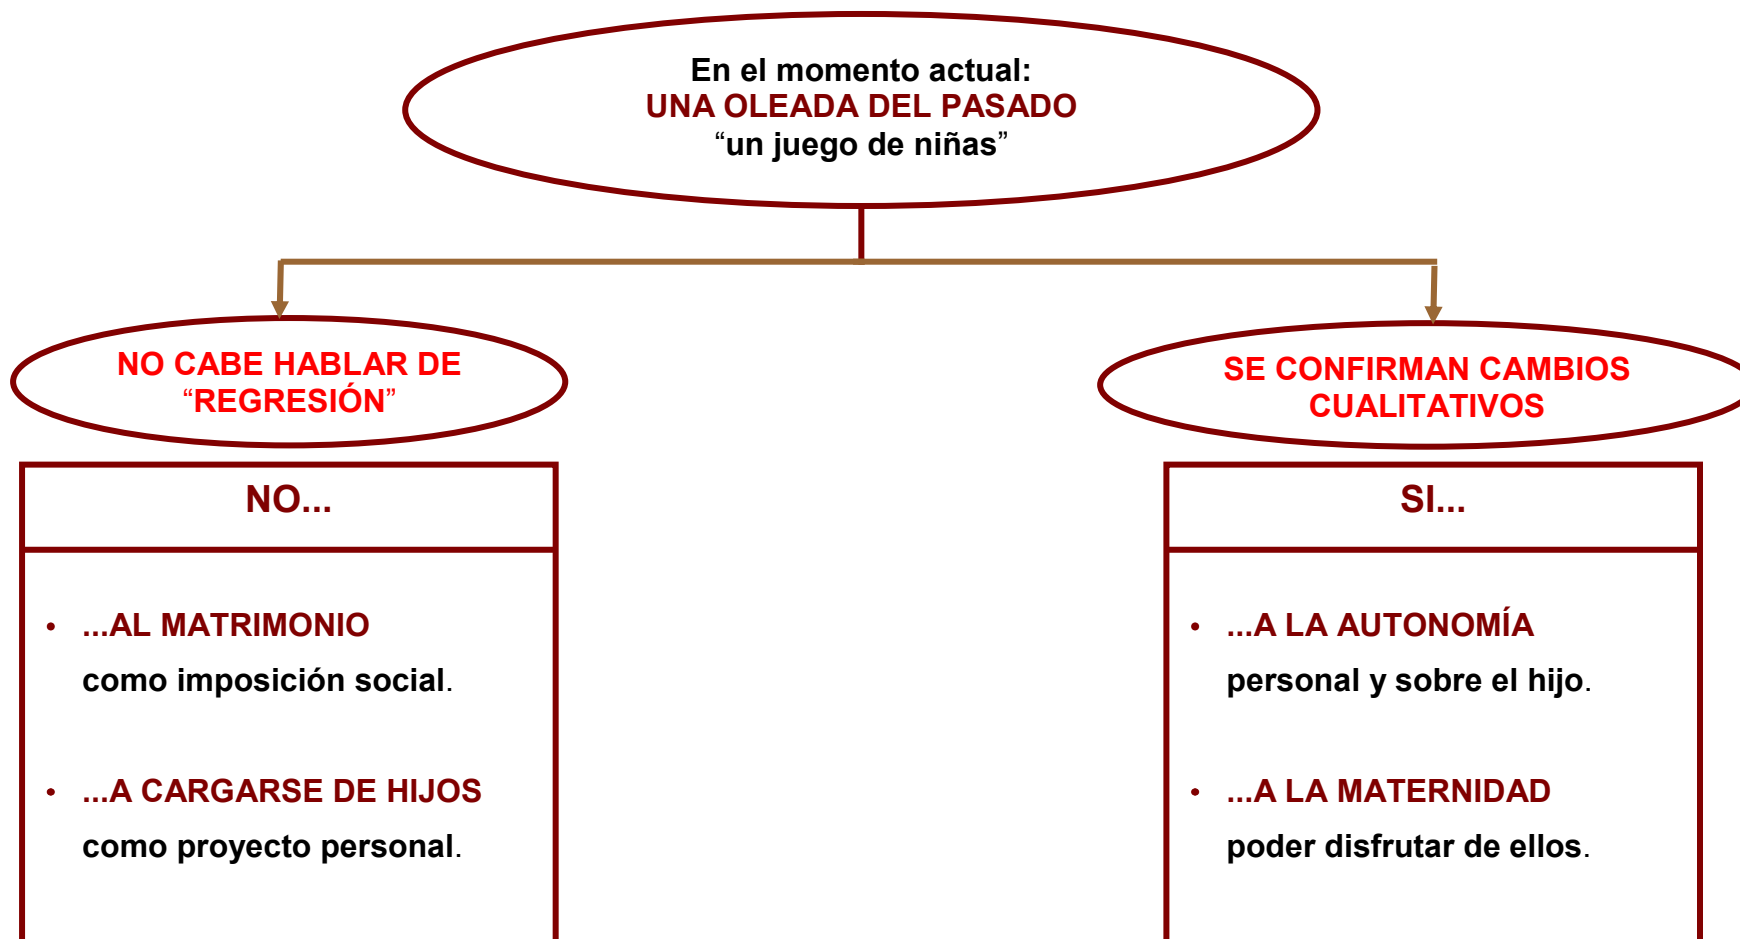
En el momento actual:
UNA OLEADA DEL PASADO
“un juego de niñas”

NO CABE HABLAR DE “REGRESIÓN”

NO...

- ...AL MATRIMONIO como imposición social.

- ...A CARGARSE DE HIJOS como proyecto personal.

SE CONFIRMAN CAMBIOS CUALITATIVOS

SI...

- ...A LA AUTONOMÍA personal y sobre el hijo.

- ...A LA MATERNIDAD poder disfrutar de ellos.